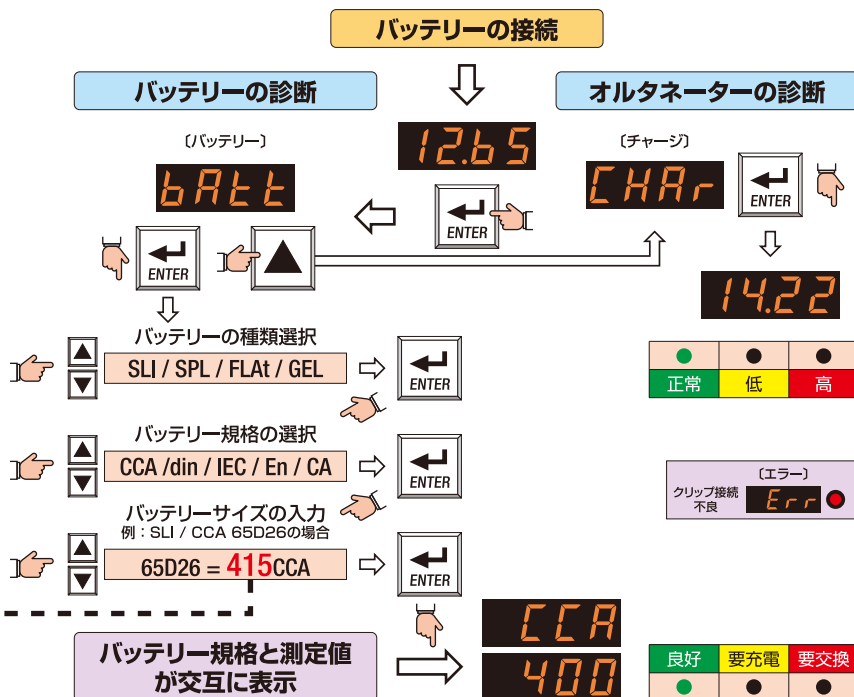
バッテリーの接続

バッテリーの診断

オルタネーターの診断

〔バッテリー〕

12.b5

〔チャージ〕

bAtt

CHAr

ENTER

ENTER

ENTER

14.22

バッテリーの種類選択

SLI / SPL / FLAt / GEL

ENTER

| 正常 | 低 | 高 |
|---|---|---|

バッテリー規格の選択

CCA /din / IEC / En / CA

ENTER

〔エラー〕

クリップ接続不良

Err

バッテリーサイズの入力

例：SLI / CCA 65D26の場合

65D26 = 415CCA

ENTER

CCA

バッテリー規格と測定値が交互に表示

400

| 良好 | 要充電 | 要交換 |
|---|---|---|